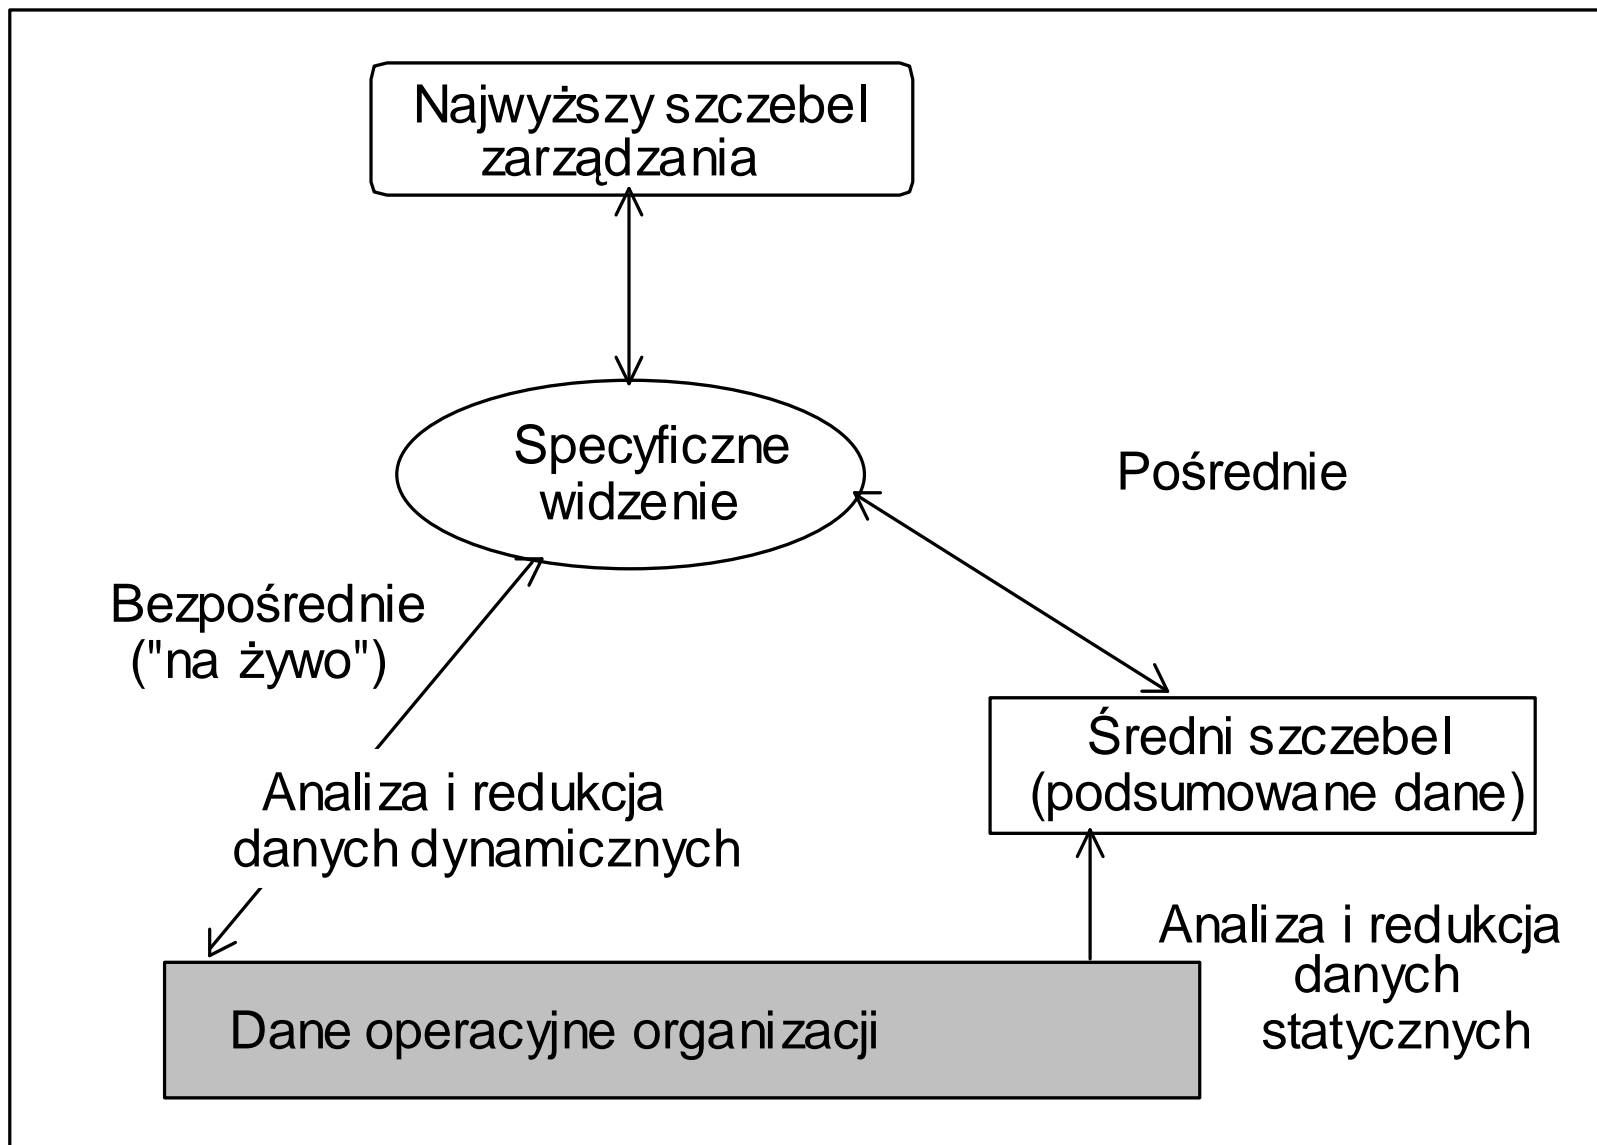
Najwyższy szczebel zarządzania

Specyficzne widzenie

Pośrednie

Bezpośrednie ("na żywo")

Średni szczebel (podsumowane dane)

Analiza i redukcja danych dynamicznych

Analiza i redukcja danych statycznych

Dane operacyjne organizacji